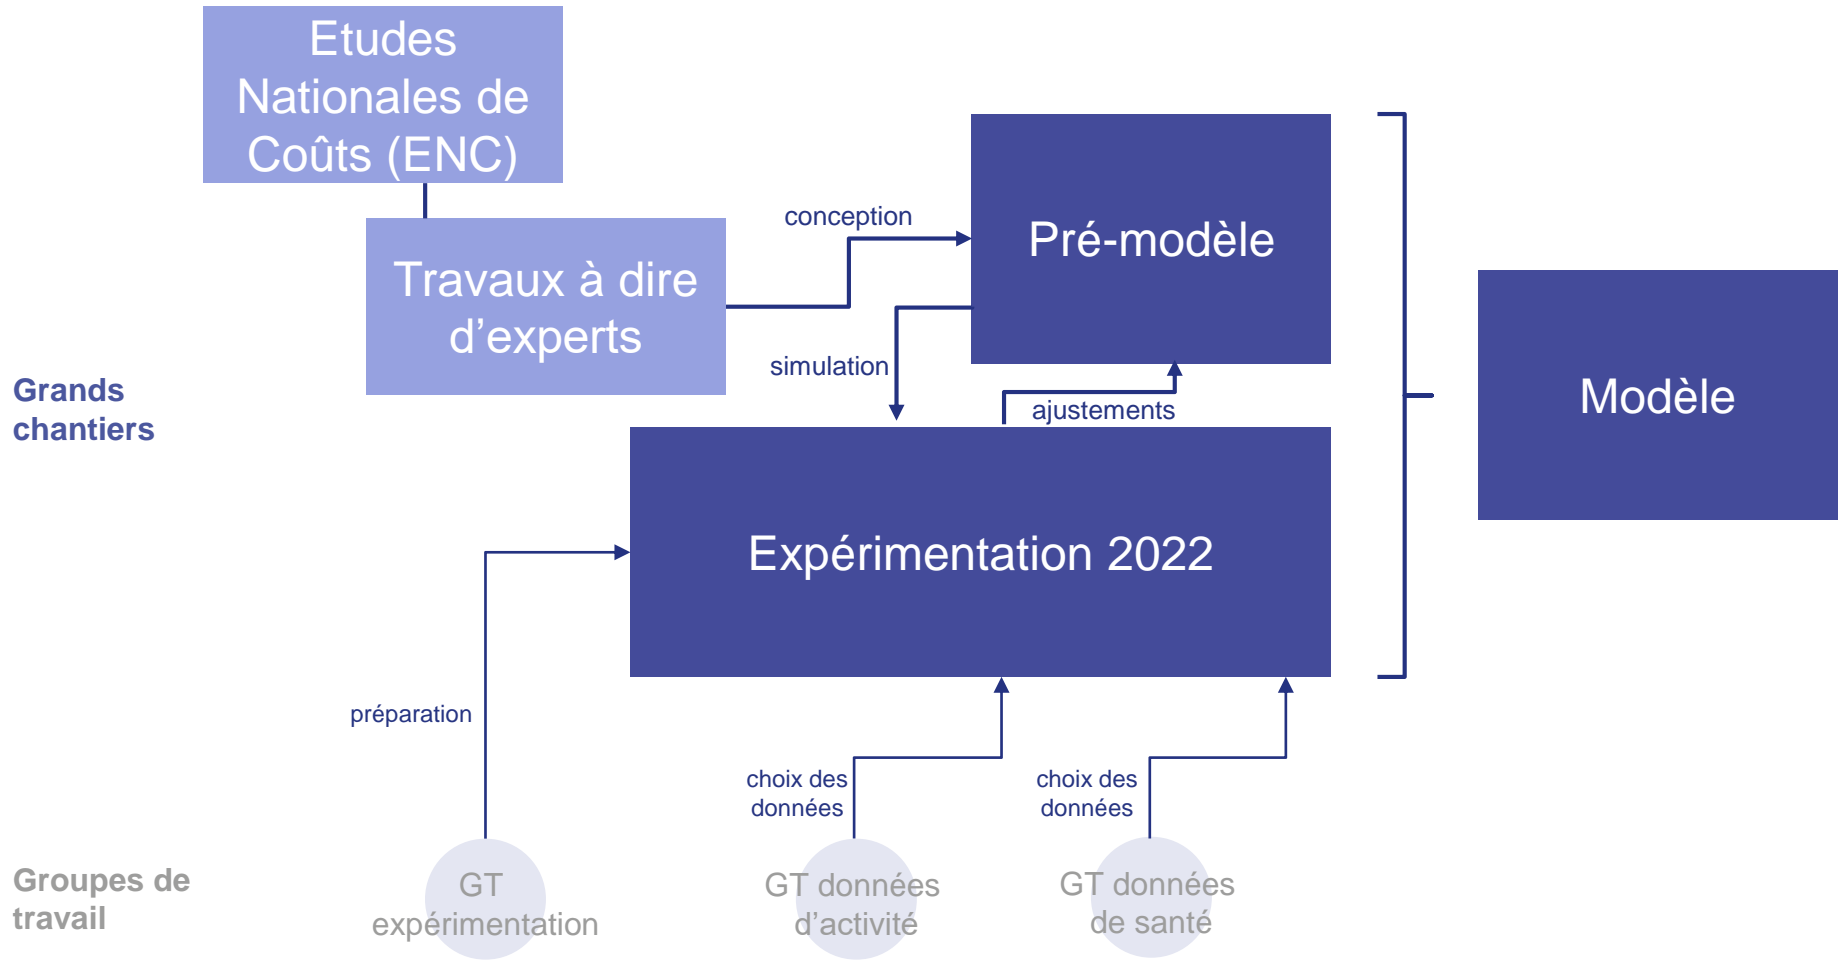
Etudes Nationales de Coûts (ENC)

Travaux à dire d'experts

conception

Pré-modèle

simulation

ajustements

Grands chantiers

Expérimentation 2022

Modèle

préparation

choix des données

choix des données

Groupes de travail

GT expérimentation

GT données d'activité

GT données de santé